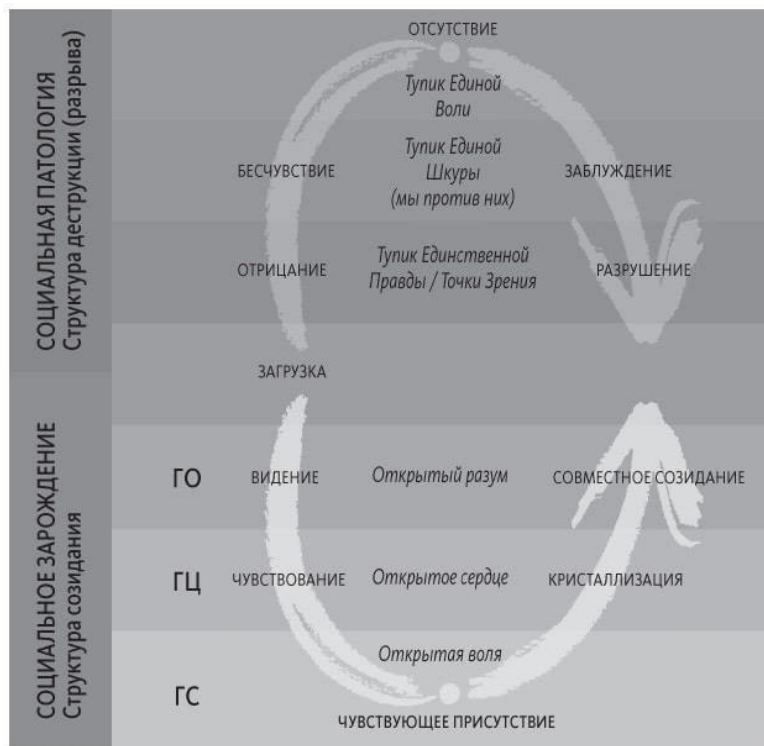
СОЦИАЛЬНАЯ ПАТОЛОГИЯ
Структура деструкции (разрыва)

ОТСУТСТВИЕ

Тупик Единой Воли

БЕСЧУВСТВИЕ

Тупик Единой Шкуры (мы против них)

ЗАБЛУЖДЕНИЕ

ОТРИЦАНИЕ

Тупик Единственной Правды / Точки Зрения

РАЗРУШЕНИЕ

ЗАГРУЗКА

СОЦИАЛЬНОЕ ЗАРОЖДЕНИЕ
Структура созидания

ГО

ВИДЕНИЕ

Открытый разум

СОВМЕСТНОЕ СОЗИДАНИЕ

ГЦ

ЧУВСТВОВАНИЕ

Открытое сердце

КРИСТАЛЛИЗАЦИЯ

Открытая воля

ГС

ЧУВСТВУЮЩЕЕ ПРИСУТСТВИЕ